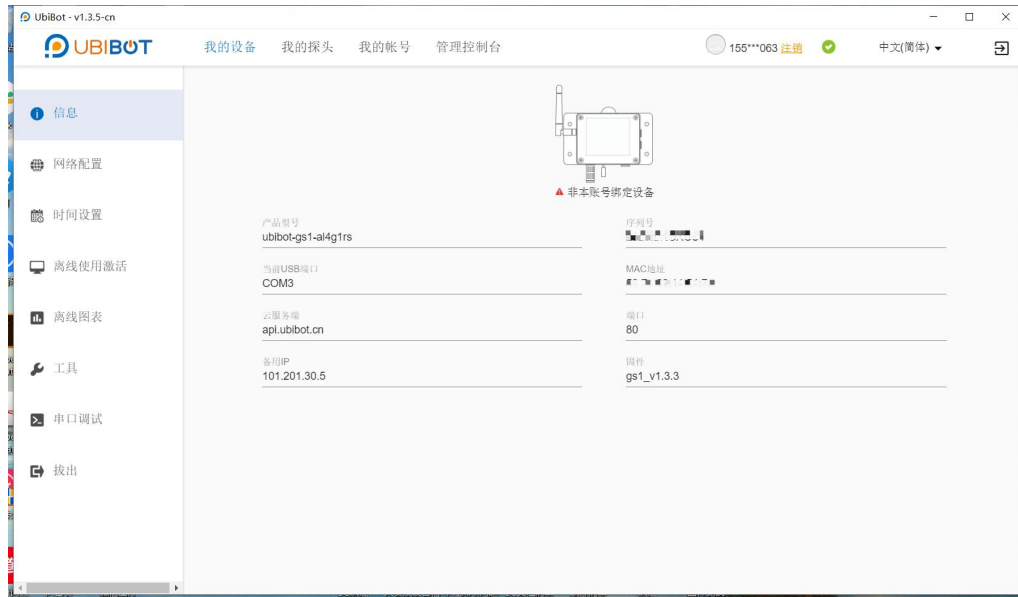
UbiBot - v1.3.5-cn

UBIBOT 我的设备 我的探头 我的帐号 管理控制台 155***063 注销 中文(简体)

信息
网络配置
时间设置
离线使用激活
离线图表
工具
串口调试
拔出

▲ 非本账号绑定设备

产品型号
ubibot-gs1-al4g1rs

序列号
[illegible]

当前USB端口
COM3

MAC地址
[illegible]

云服务端
api.ubibot.cn

端口
80

备用IP
101.201.30.5

固件
gs1_v1.3.3